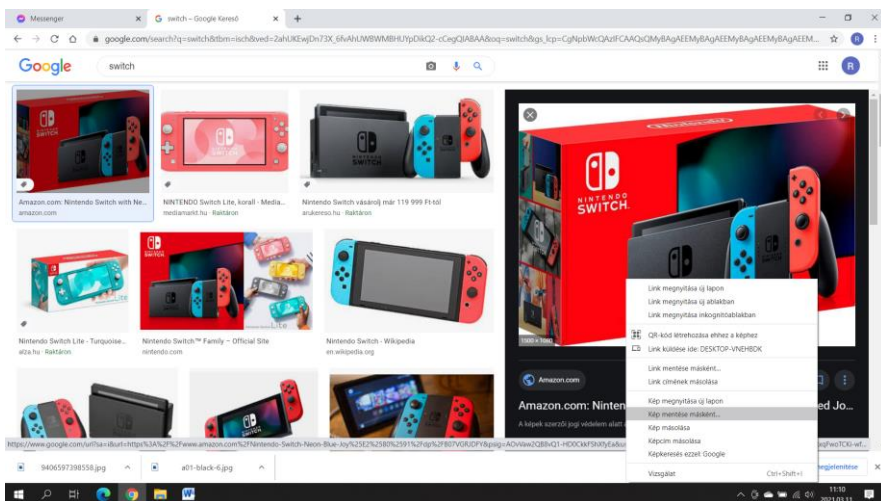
Messenger
switch – Google Kereső
google.com/search?q=switch&tbm=isch&ved=2ahUKEwjDn73X_6fvAhUWBWMBHUYpDikQ2-cCegQIABAA&oq=switch&gs_lcp=CgNpbWcQAzIFCAAQsQMyBAgAEEMyBAgAEEMyBAgAEEMyBAgAEEM...
Google
switch

Amazon.com: Nintendo Switch with Ne...
amazon.com

NINTENDO Switch Lite, korall - Media...
mediamarkt.hu · Raktáron

Nintendo Switch vásárolj már 119 999 Ft-tól
arukereso.hu · Raktáron

Nintendo Switch Lite - Turquoise...
alza.hu · Raktáron

Nintendo Switch™ Family – Official Site
nintendo.com

Nintendo Switch - Wikipedia
en.wikipedia.org

NINTENDO SWITCH

Link megnyitása új lapon
Link megnyitása új ablakban
Link megnyitása inkognitóablakban
QR-kód létrehozása ehhez a képhez
Link küldése ide: DESKTOP-VNEHBDK
Link mentése másként...
Link címének másolása
Kép megnyitása új lapon
Kép mentése másként...
Kép másolása
Képcím másolása
Képkeresés ezzel: Google
Vizsgálat Ctrl+Shift+I

1500 × 1500
Amazon.com
Amazon.com: Ninten
ed Jo...
A képek szerzői jogi védelem alatt á

https://www.google.com/url?sa=i&url=https%3A%2F%2Fwww.amazon.com%2FNintendo-Switch-Neon-Blue-Joy%2Fdp%2FB07VGRJDFY&psig=AOvVaw2QB8vQ1-HD0CkkFSh...

9406597398558.jpg
a01-black-6.jpg
megjelenítése

11:10
2021.03.11.